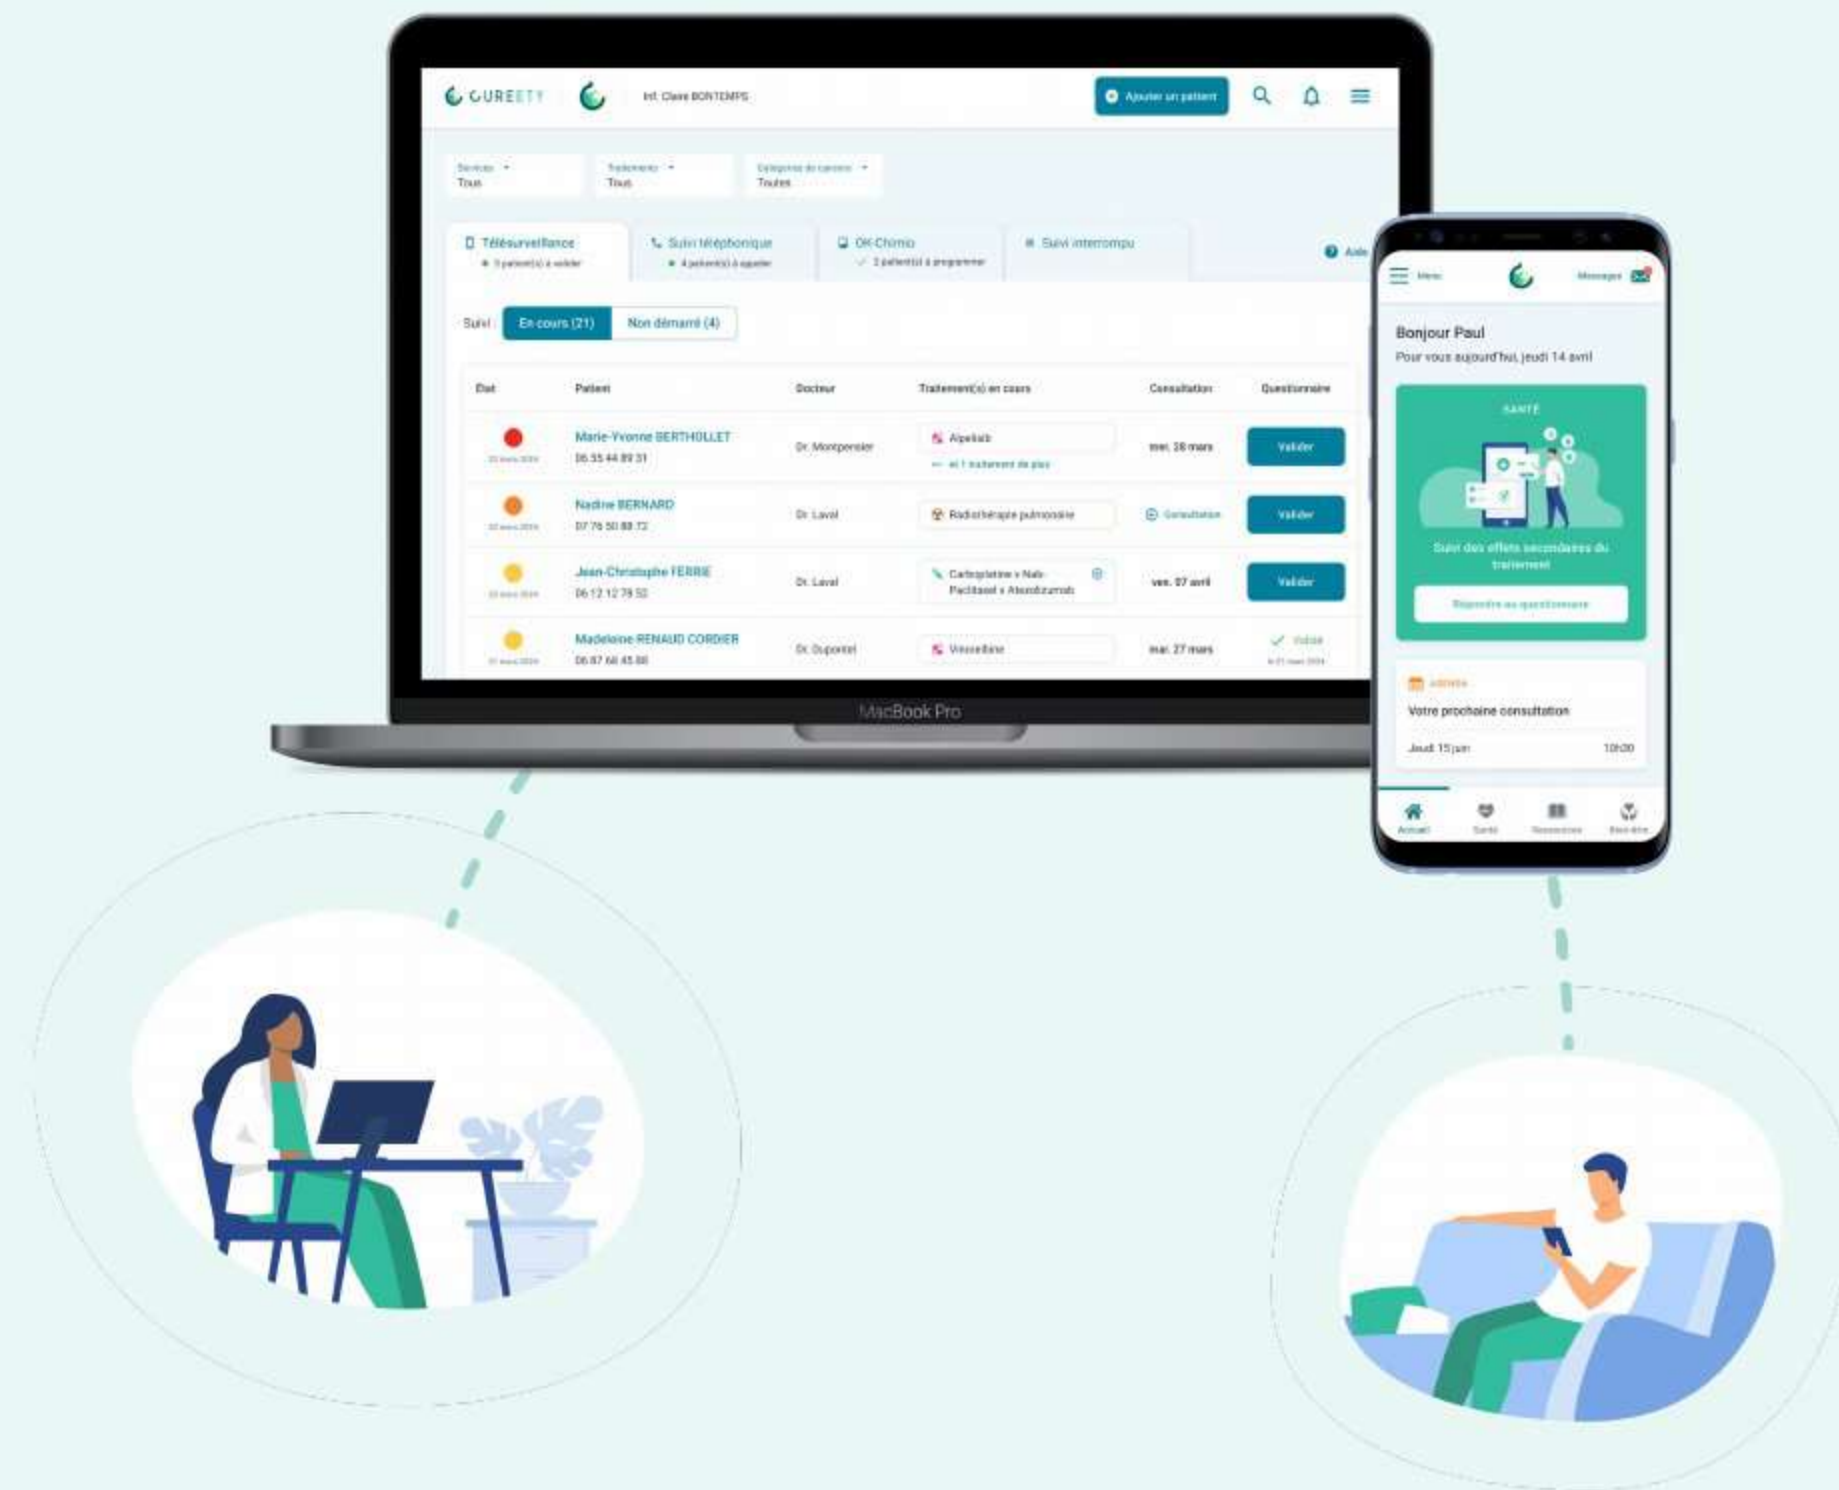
CUREETY Inf. Claire BONTEMPS
Ajouter un patient

Services Tous
Traitements Tous
Catégories de cancers Toutes

Télésurveillance
3 patient(s) à valider
Suivi téléphonique
4 patient(s) à appeler
OK Chimio
2 patient(s) à programmer
Suivi interrompu
Aide

Suivi En cours (21) Non démarré (4)

| État | Patient | Docteur | Traitement(s) en cours | Consultation | Questionnaire |
|---|---|---|---|---|---|
| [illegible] | Marie-Yvonne BERTHOLLET 06 35 44 89 31 | Dr. Montpensier | Alpelisib + et 1 traitement de plus | mer. 28 mars | Valider |
| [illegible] | Nadine BERNARD 07 76 50 88 72 | Dr. Laval | Radiothérapie pulmonaire | Consultation | Valider |
| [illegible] | Jean-Christophe FERRIE 06 12 12 78 52 | Dr. Laval | Carboplatine + Nab-Paclitaxel + Atezolizumab | ven. 07 avril | Valider |
| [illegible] | Madeleine RENAUD CORDIER 06 87 66 45 88 | Dr. Dupontel | Vinorelbine | mar. 27 mars | Validé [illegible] |

MacBook Pro

Menu Messages
Bonjour Paul
Pour vous aujourd'hui, jeudi 14 avril
SANTÉ
Suivi des effets secondaires du traitement
Répondre au questionnaire
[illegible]
Votre prochaine consultation
Jeudi 15 juin 10h00
Accueil Santé Ressources Bien-être